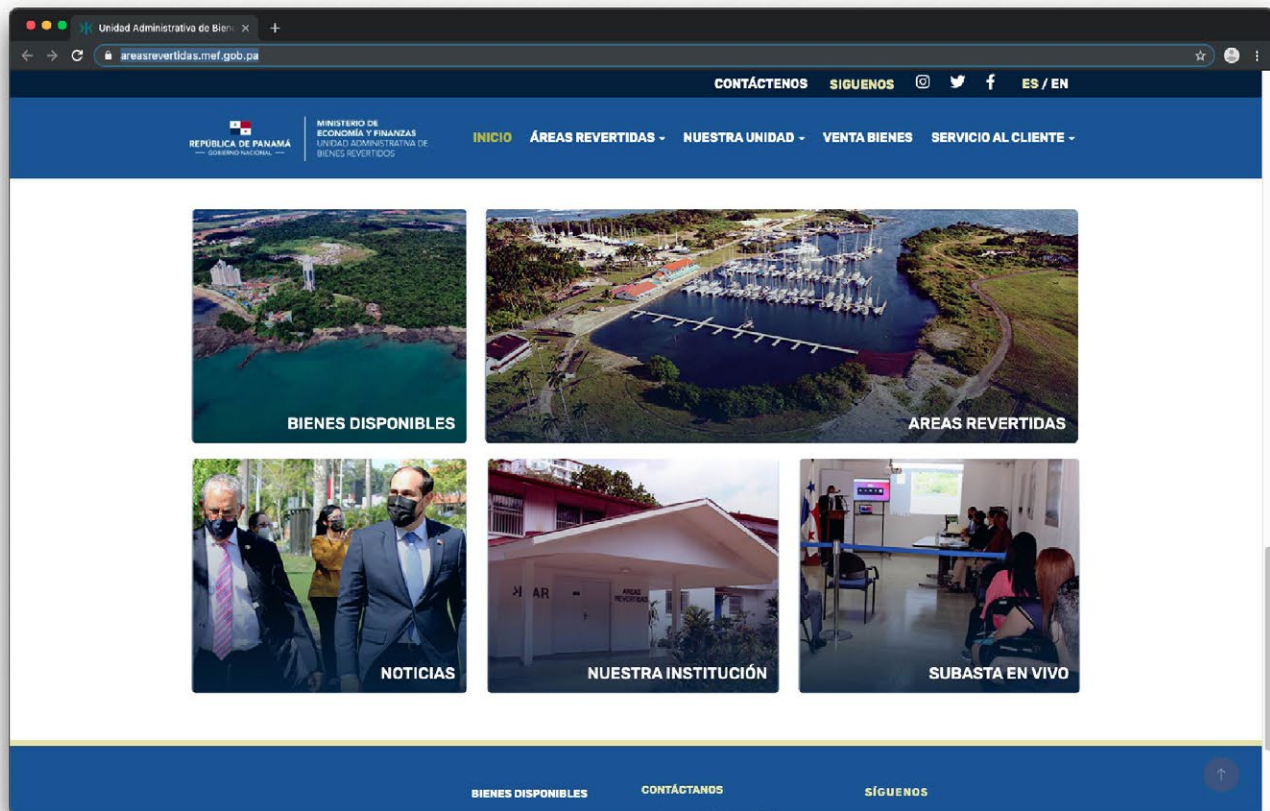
Unidad Administrativa de Biene ×

areasrevertidas.mef.gob.pa

CONTÁCTENOS SIGUENOS ES / EN

REPÚBLICA DE PANAMÁ
— GOBIERNO NACIONAL —

MINISTERIO DE ECONOMÍA Y FINANZAS
UNIDAD ADMINISTRATIVA DE BIENES REVERTIDOS

INICIO ÁREAS REVERTIDAS NUESTRA UNIDAD VENTA BIENES SERVICIO AL CLIENTE

BIENES DISPONIBLES

AREAS REVERTIDAS

NOTICIAS

NUESTRA INSTITUCIÓN

SUBASTA EN VIVO

BIENES DISPONIBLES CONTÁCTANOS SÍGUENOS